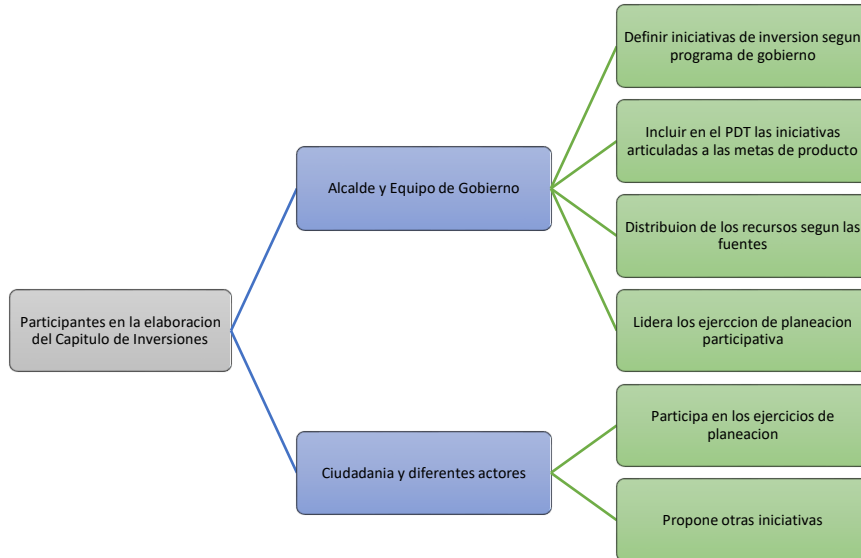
Participantes en la elaboracion del Capitulo de Inversiones

Alcalde y Equipo de Gobierno

Definir iniciativas de inversion segun programa de gobierno

Incluir en el PDT las iniciativas articuladas a las metas de producto

Distribuion de los recursos segun las fuentes

Lidera los ejerccion de planeacion participativa

Ciudadania y diferentes actores

Participa en los ejercicios de planeacion

Propone otras iniciativas